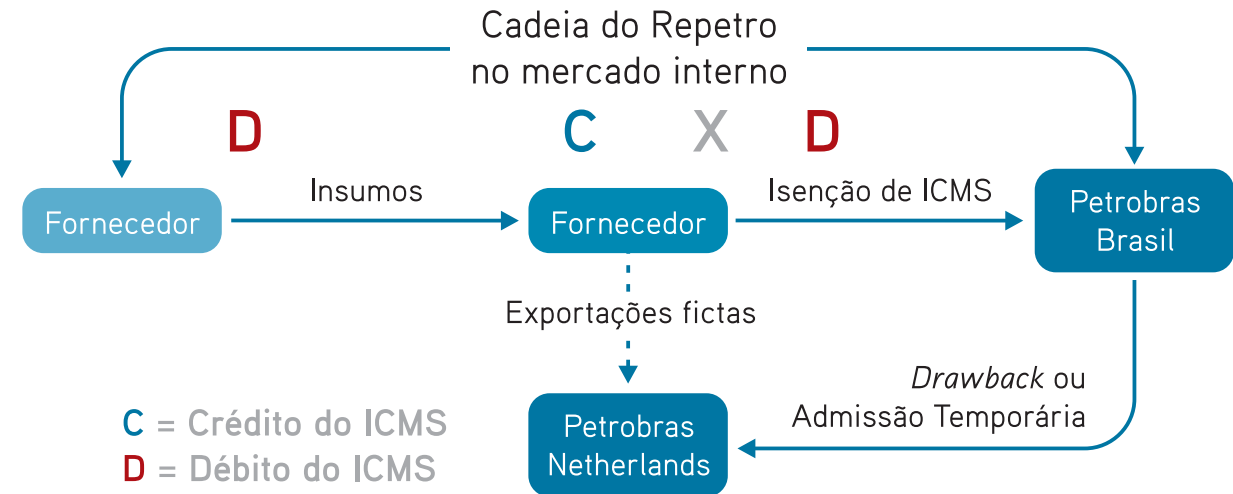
Cadeia do Repetro no mercado interno

D

C X D

Fornecedor

Insumos

Fornecedor

Isenção de ICMS

Petrobras Brasil

Exportações fictas

*Drawback* ou Admissão Temporária

C = Crédito do ICMS
D = Débito do ICMS

Petrobras Netherlands